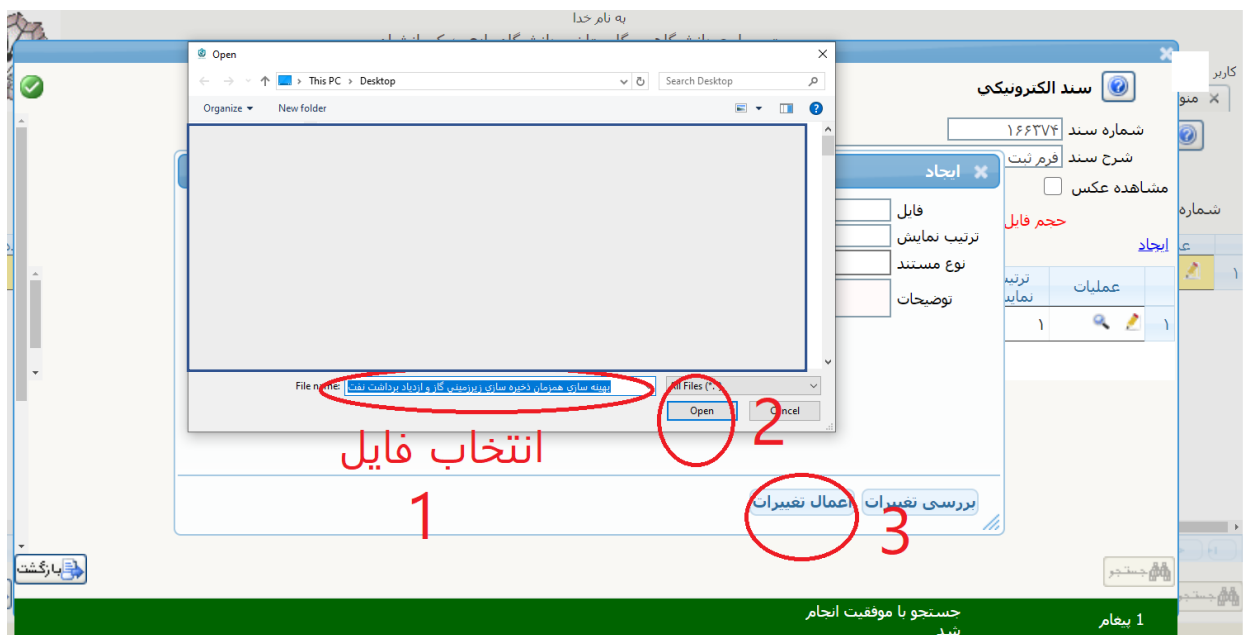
به نام خدا

Open

This PC > Desktop

Search Desktop

Organize ▾ New folder

File name: بهینه سازی همزمان ذخیره سازی زیرزمینی گاز و ازدیاد برداشت نفت

All Files (*.*)

Open

Cancel

انتخاب فایل

1

2

3

سند الکترونیکی

شماره سند ۱۶۶۳۷۴

شرح سند فرم ثبت

مشاهده عکس

حجم فایل

ایجاد

ایجاد

فایل

ترتیب نمایش

نوع مستند

توضیحات

عملیات

ترتیب نمایش

۱

۱

۱

بررسی تغییرات

اعمال تغییرات

بازگشت

جستجو

جستجو

کاربر

منو

شماره

جستجو با موفقیت انجام شد

1 پیغام